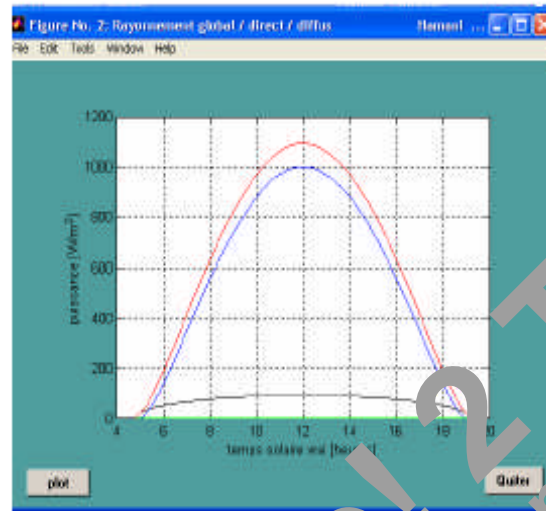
Figure No. 2: Rayonnement global / direct / diffus

Hamani ...

File Edit Tools Window Help

1200
1000
800
600
400
200
0

puissance [W/m²]

4 6 8 10 12 14 16 18 20

temps solaire vrai [heure]

plot

Quiter